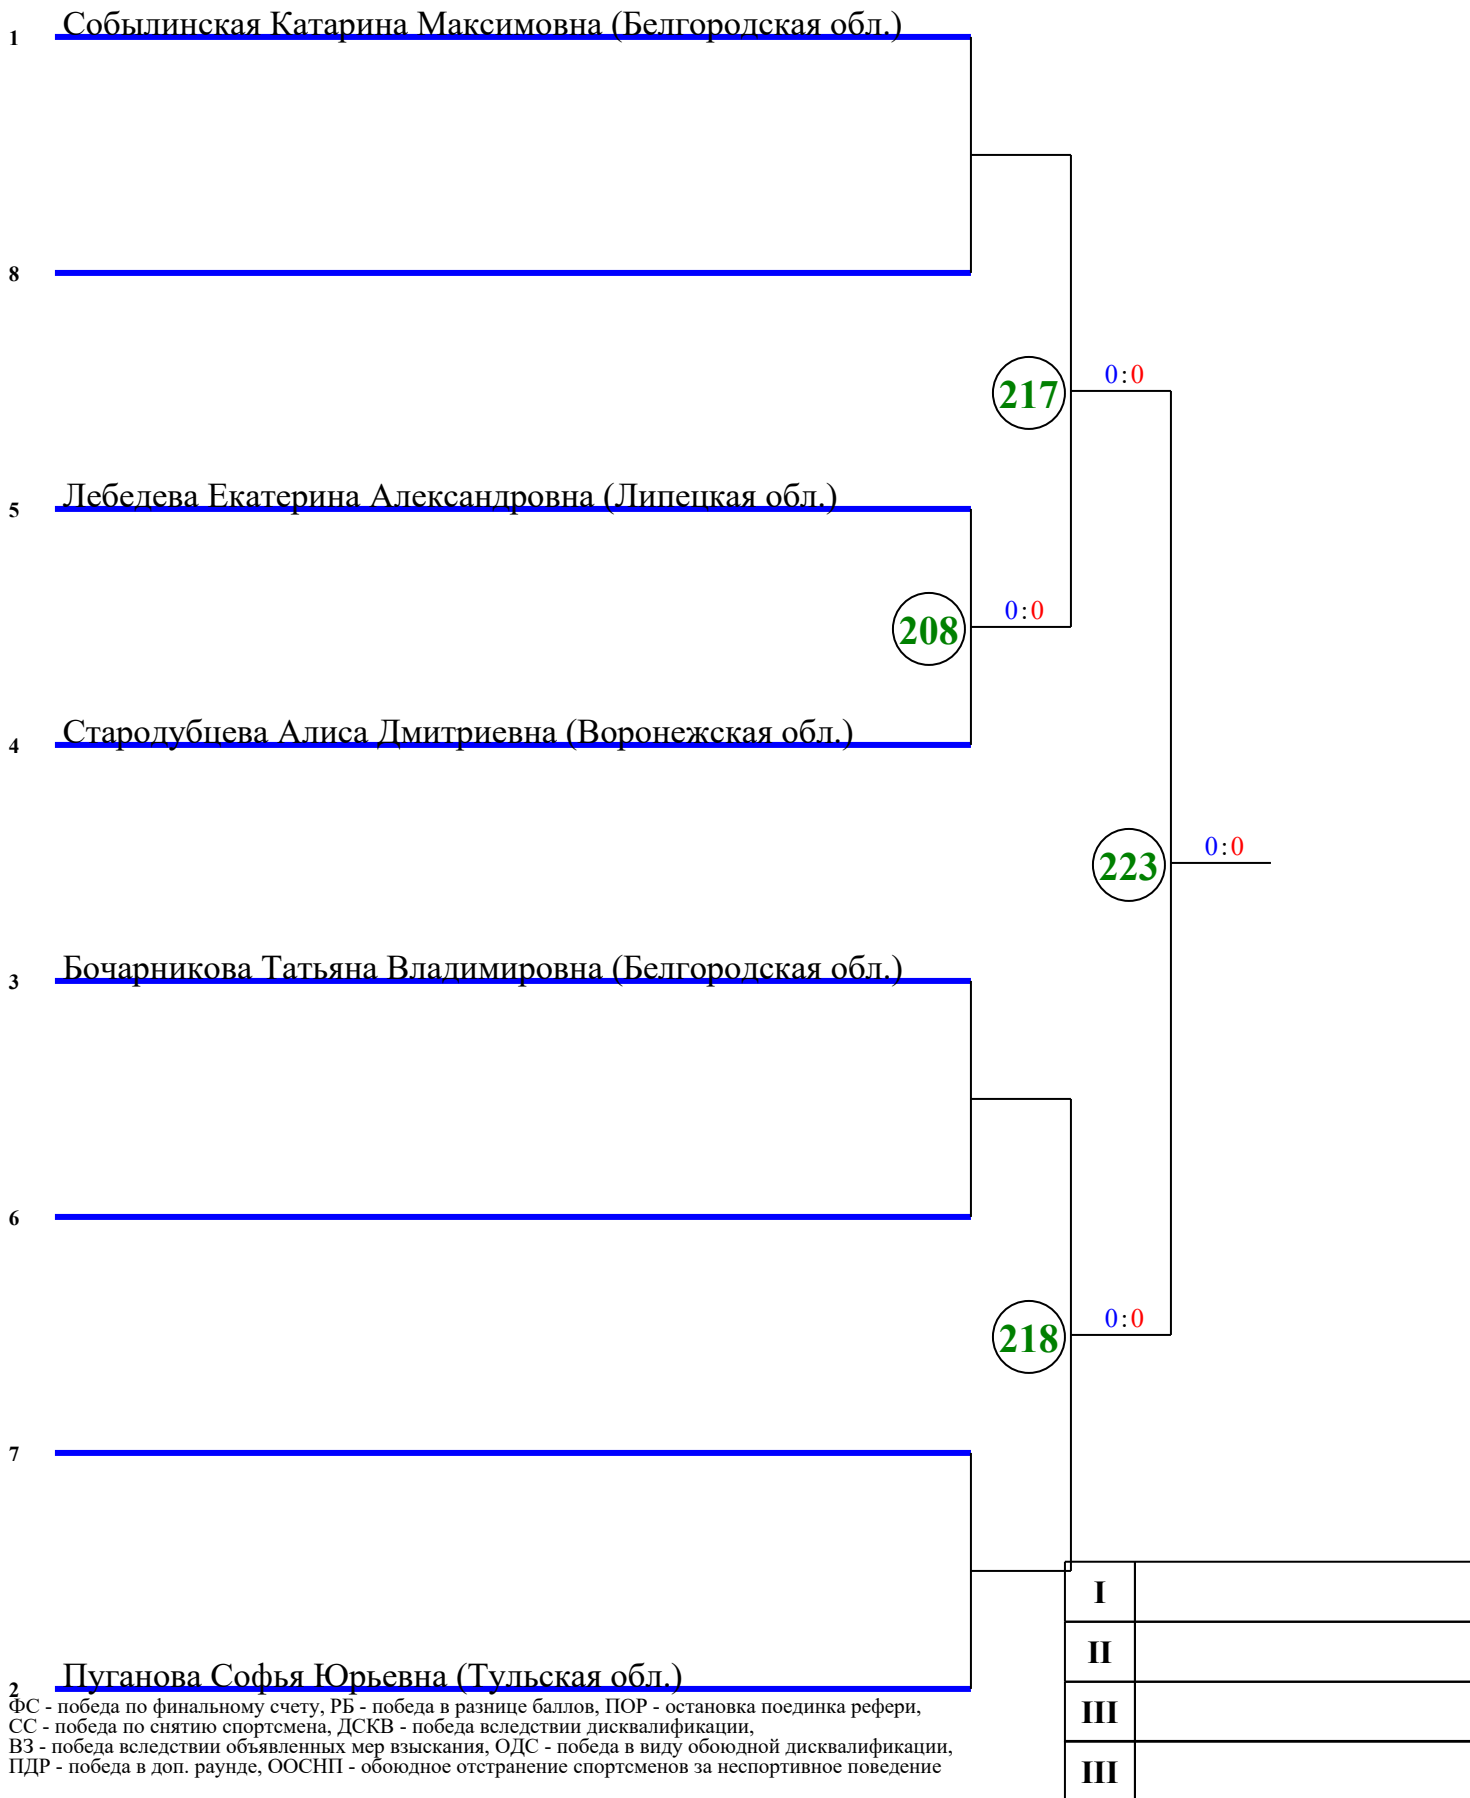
1 Собылинская Катарина Максимовна (Белгородская обл.)

8

217

0:0

5 Лебедева Екатерина Александровна (Липецкая обл.)

208

0:0

4 Стародубцева Алиса Дмитриевна (Воронежская обл.)

223

0:0

3 Бочарникова Татьяна Владимировна (Белгородская обл.)

6

218

0:0

7

2 Пуганова Софья Юрьевна (Тульская обл.)

ФС - победа по финальному счету, РБ - победа в разнице баллов, ПОР - остановка поединка рефери,
СС - победа по снятию спортсмена, ДСКВ - победа вследствии дисквалификации,
ВЗ - победа вследствии объявленных мер взыскания, ОДС - победа в виду обоюдной дисквалификации,
ПДР - победа в доп. раунде, ООСНП - обоюдное отстранение спортсменов за неспортивное поведение

| I | |
|---|---|
| II | |
| III | |
| III | |